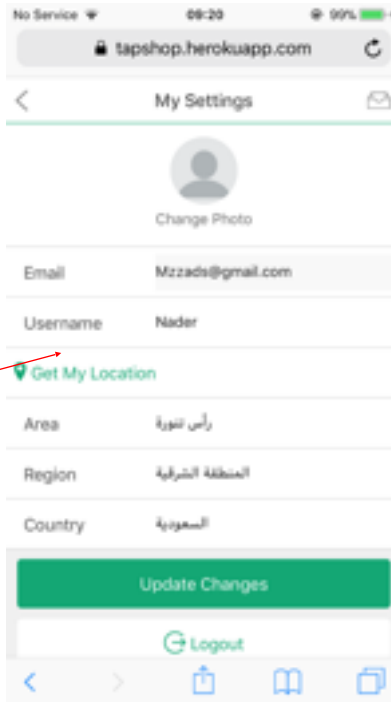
No Service 09:20 99%

tapshop.herokuapp.com

My Settings

Change Photo

Email Mzzads@gmail.com

Username Nader

Get My Location

Area رأس تنورة

Region المنطقة الشرقية

Country السعودية

Update Changes

Logout